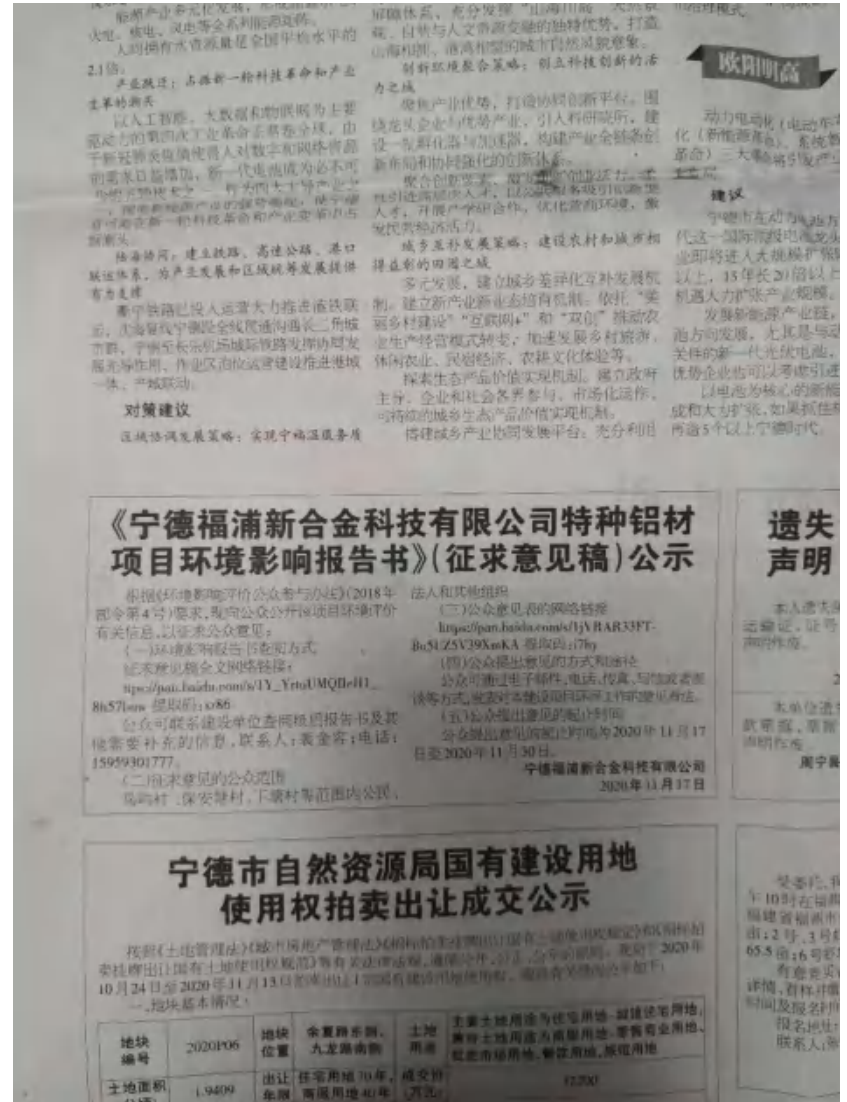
火电、核电、风电等全系列能源结构。
人均拥有水资源量是全国平均水平的2.1倍。
产业跃迁：占据新一轮科技革命和产业变革的潮头
以人工智能、大数据和物联网为主要驱动力的第四次工业革命正席卷全球，由于新冠肺炎疫情使得人对数字和网络等的需求日益增加，新一代电池成为必不可少的产业，……
协调联动，建立铁路、高速公路、港口联运体系，为产业发展和区域联系提供有力支撑
……
对策建议
区域协调发展策略：实现宁福温服务质

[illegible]
创新环境聚合策略：创立科技创新的活力之城
……
城乡互补发展策略：建设农村和城市相得益彰的田园之城
多元发展，建立城乡差异化互补发展机制。建立新产业新业态培育机制。依托"美丽乡村建设""互联网+"和"双创"推动农业生产经营模式转变，加速发展乡村旅游、休闲农业、民宿经济、农耕文化体验等。
探索生态产品价值实现机制。属立政府主导、企业和社会各界参与、市场化运作、可持续的城乡生态产品价值实现机制。
搭建城乡产业协同发展平台，充分利用

欧阳明高
动力电池（电动车）化（新能源革命）……
建议
宁德市……
以电池为核心的新能……成和大力扩张，如果抓住……再造5个以上宁德时代。

《宁德福浦新合金科技有限公司特种铝材项目环境影响报告书》(征求意见稿)公示
根据《环境影响评价公众参与办法》(2018年部令第4号)要求，现向公众公开该项目环境影响评价有关信息，以征求公众意见：
（一）环境影响报告书获取方式
征求意见稿全文网络链接：
https://pan.baidu.com/s/1Y_YrtoUMQlleH1_8h57Isew 提取码：xr86
公众可联系建设单位查阅纸质报告书及获取需要补充的信息，联系人：姜金宝；电话：15959301777。
（二）征求意见的公众范围
……
法人和其他组织
（三）公众意见表的网络链接
https://pan.baidu.com/s/1jVRAR33FT-Bu5UZ5V39XmKA 提取码：i7kg
（四）公众提出意见的方式和途径
公众可通过信件、电话、传真、与建设者洽谈等方式，或直接向建设单位环评工作联系……
（五）公众提出意见的起止时间
公众提出意见的起止时间为2020年11月17日至2020年11月30日。
宁德福浦新合金科技有限公司
2020年11月17日

遗失声明
本人遗失……
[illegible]

宁德市自然资源局国有建设用地使用权拍卖出让成交公示
根据《土地管理法》《城市房地产管理法》……现对2020年10月24日至2020年11月13日……
一、地块基本情况：

| 地块编号 | 2020P06 | 地块位置 | 余复路东侧、九龙路南侧 | 土地用途 | 主要土地用途为住宅用地-城镇住宅用地…… |
|---|---|---|---|---|---|
| 土地面积 | 1.9409 | 出让年限 | 住宅用地70年，商服用地40年 | 成交价(万元) | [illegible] |